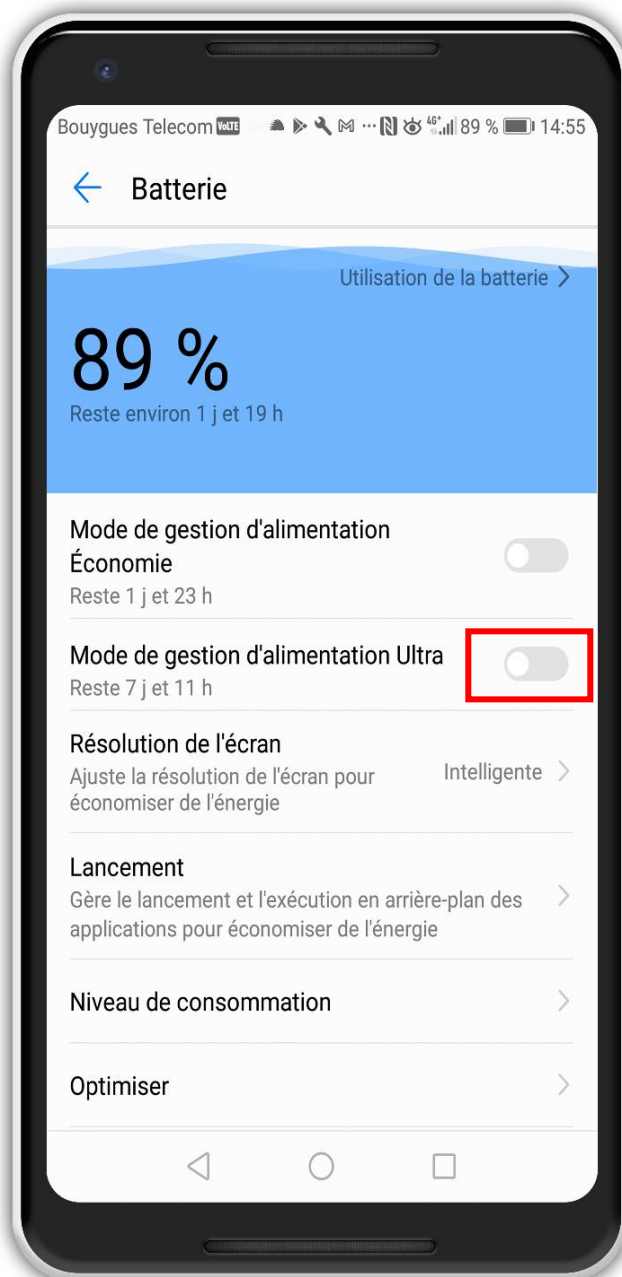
Bouygues Telecom VoLTE 4G+ 89 % 14:55

Batterie

Utilisation de la batterie >

89 %
Reste environ 1 j et 19 h

Mode de gestion d'alimentation Économie
Reste 1 j et 23 h

Mode de gestion d'alimentation Ultra
Reste 7 j et 11 h

Résolution de l'écran
Ajuste la résolution de l'écran pour économiser de l'énergie
Intelligente >

Lancement
Gère le lancement et l'exécution en arrière-plan des applications pour économiser de l'énergie >

Niveau de consommation >

Optimiser >